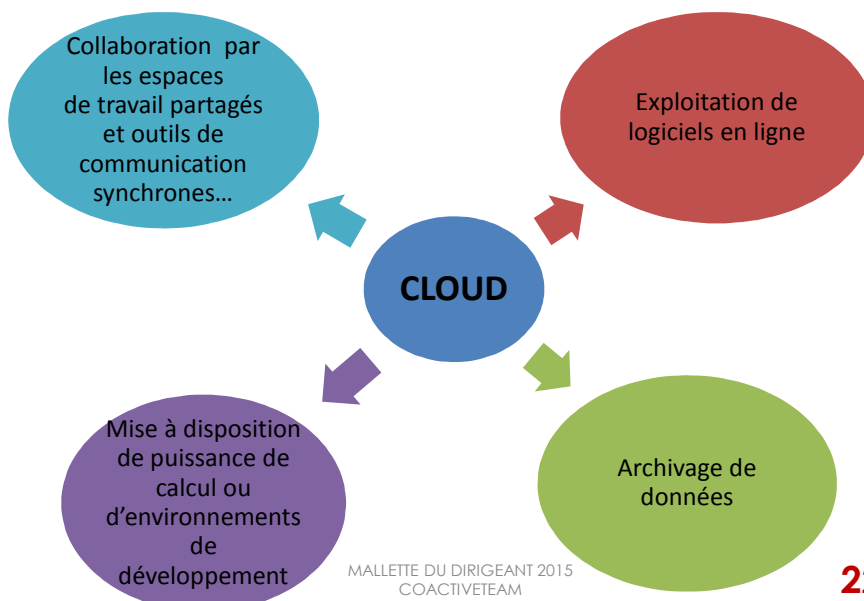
Collaboration par les espaces de travail partagés et outils de communication synchrones…

Exploitation de logiciels en ligne

CLOUD

Mise à disposition de puissance de calcul ou d'environnements de développement

Archivage de données

MALLETTE DU DIRIGEANT 2015
COACTIVETEAM

2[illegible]